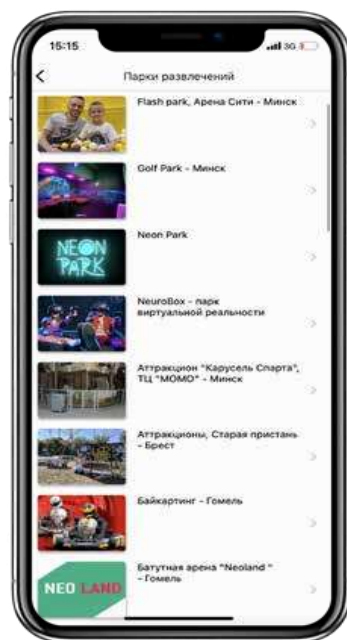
15:15

3G

<

Парки развлечений

Flash park, Арена Сити - Минск

Golf Park - Минск

NEON PARK

Neon Park

NeuroBox - парк виртуальной реальности

Аттракцион "Карусель Спарта", ТЦ "МОМО" - Минск

Аттракционы, Старая пристань - Брест

Байкартинг - Гомель

NEO LAND

Батутная арена "Neoland " - Гомель